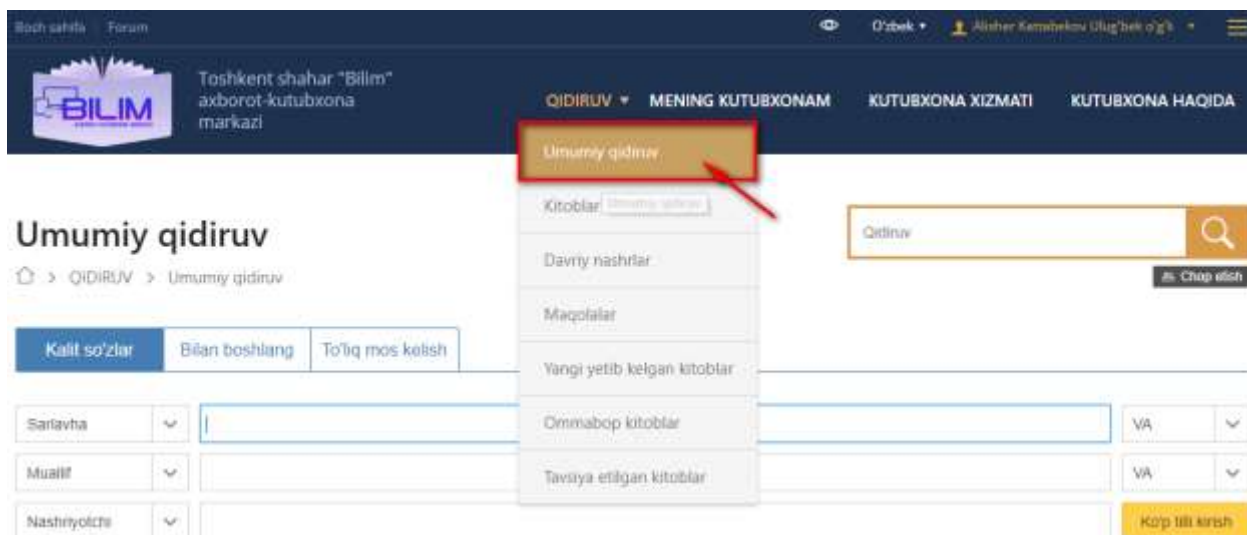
Bosh sahifa Forum

O'zbek ▾ Alisher Kamalbekov Ulug'bek o'g'li ▾

BILIM

Toshkent shahar "Bilim" axborot-kutubxona markazi

QIDIRUV ▾ MENING KUTUBXONAM KUTUBXONA XIZMATI KUTUBXONA HAQIDA

Umumiy qidiruv

Kitoblar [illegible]

Davriy nashrlar

Maqolalar

Yangi yetib kelgan kitoblar

Ommabop kitoblar

Tavsiya etilgan kitoblar

Umumiy qidiruv

QIDIRUV > Umumiy qidiruv

Qidiruv

Chop etish

Kalit so'zlar | Bilan boshlang | To'liq mos kelish

Sarlavha

VA

Muallif

VA

Nashriyotchi

Ko'p tilli kirish